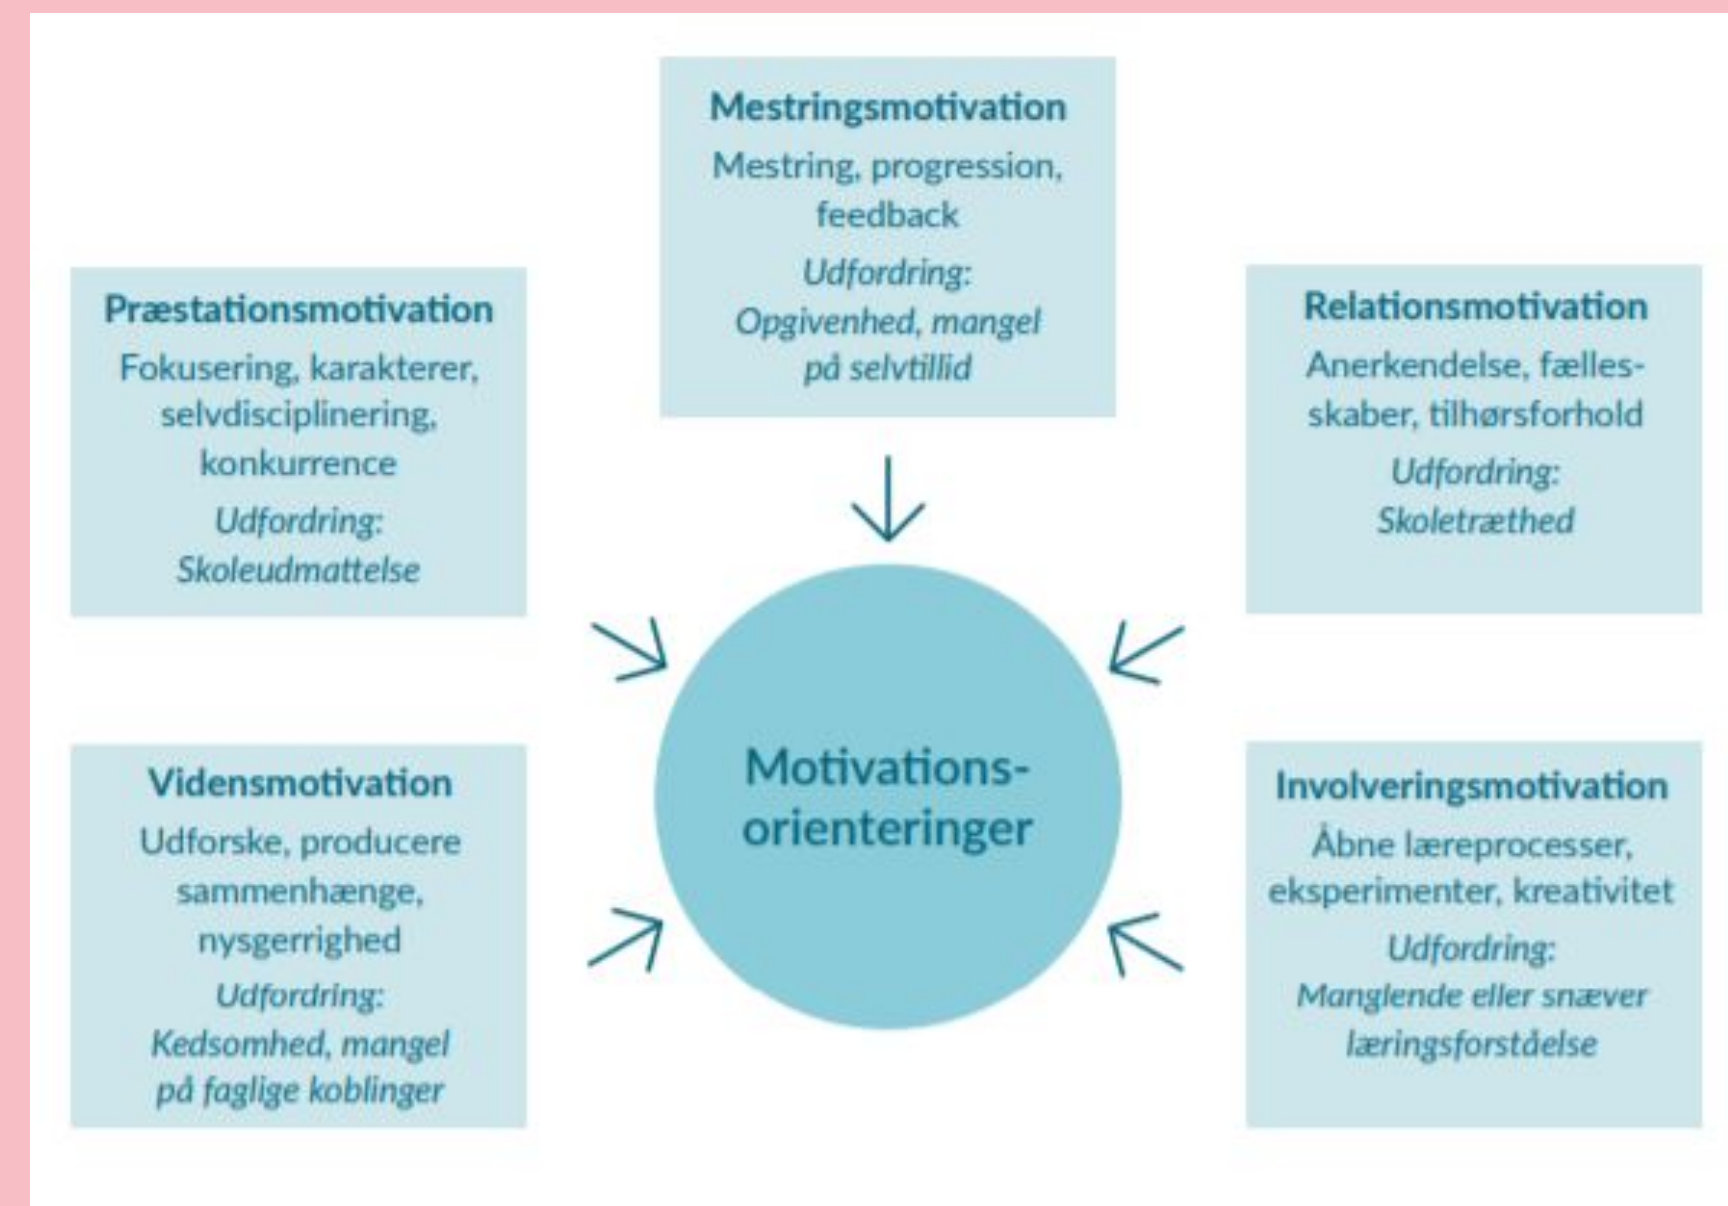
Mestringsmotivation
Mestring, progression, feedback
Udfordring:
Opgivenhed, mangel på selvtillid

Præstationsmotivation
Fokusering, karakterer, selvdisciplinering, konkurrence
Udfordring:
Skoleudmattelse

Relationsmotivation
Anerkendelse, fællesskaber, tilhørsforhold
Udfordring:
Skoletræthed

Motivationsorienteringer

Vidensmotivation
Udforske, producere sammenhænge, nysgerrighed
Udfordring:
Kedsomhed, mangel på faglige koblinger

Involveringsmotivation
Åbne læreprocesser, eksperimenter, kreativitet
Udfordring:
Manglende eller snæver læringsforståelse